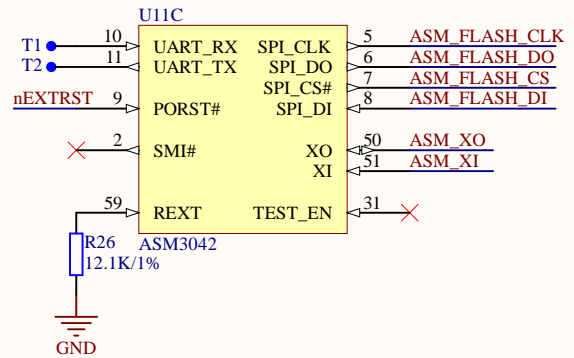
U11C

T1 10 UART_RX
T2 11 UART_TX
nEXTRST 9 PORST#
2 SMI#
59 REXT

SPI_CLK 5 ASM_FLASH_CLK
SPI_DO 6 ASM_FLASH_DO
SPI_CS# 7 ASM_FLASH_CS
SPI_DI 8 ASM_FLASH_DI
XO 50 ASM_XO
XI 51 ASM_XI
TEST_EN 31

ASM3042

R26
12.1K/1%

GND